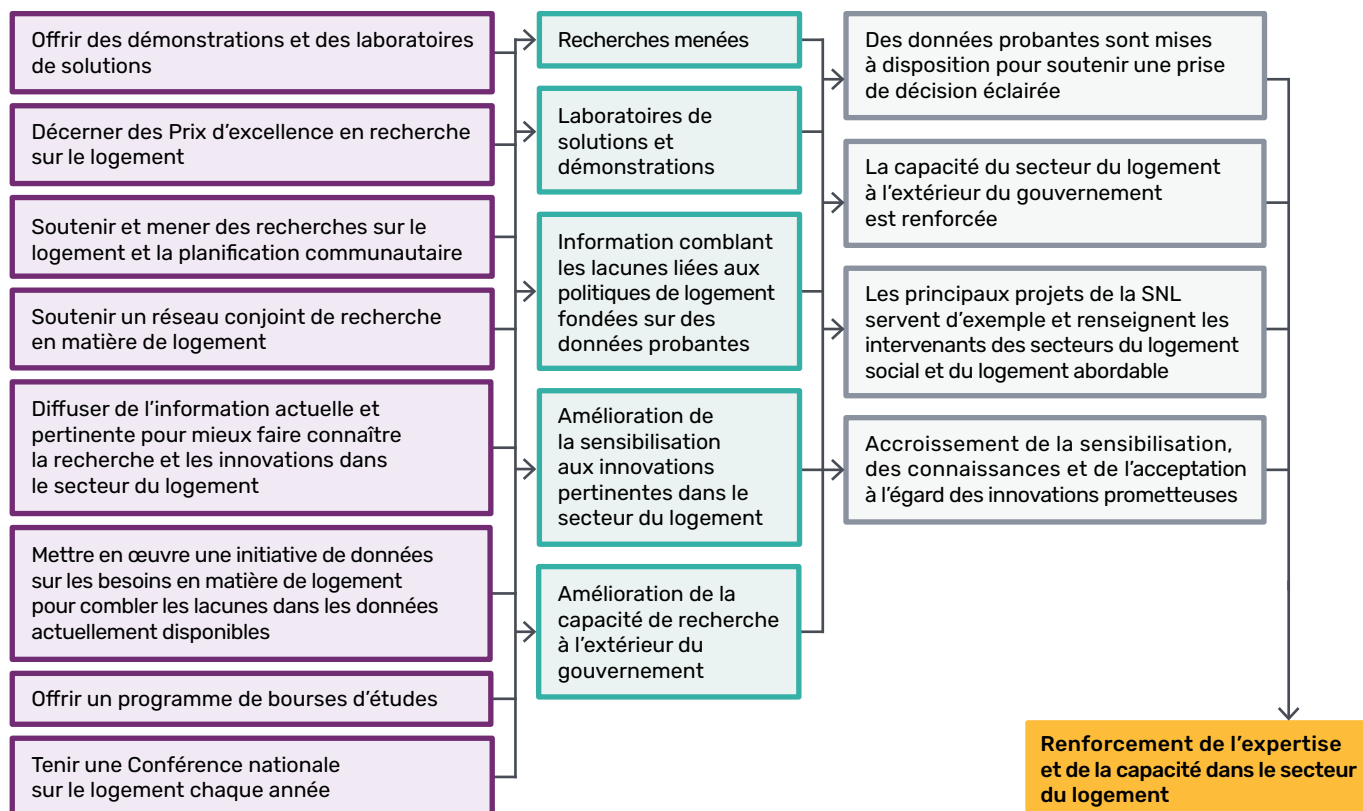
Offrir des démonstrations et des laboratoires de solutions

Décerner des Prix d'excellence en recherche sur le logement

Soutenir et mener des recherches sur le logement et la planification communautaire

Soutenir un réseau conjoint de recherche en matière de logement

Diffuser de l'information actuelle et pertinente pour mieux faire connaître la recherche et les innovations dans le secteur du logement

Mettre en œuvre une initiative de données sur les besoins en matière de logement pour combler les lacunes dans les données actuellement disponibles

Offrir un programme de bourses d'études

Tenir une Conférence nationale sur le logement chaque année

Recherches menées

Laboratoires de solutions et démonstrations

Information comblant les lacunes liées aux politiques de logement fondées sur des données probantes

Amélioration de la sensibilisation aux innovations pertinentes dans le secteur du logement

Amélioration de la capacité de recherche à l'extérieur du gouvernement

Des données probantes sont mises à disposition pour soutenir une prise de décision éclairée

La capacité du secteur du logement à l'extérieur du gouvernement est renforcée

Les principaux projets de la SNL servent d'exemple et renseignent les intervenants des secteurs du logement social et du logement abordable

Accroissement de la sensibilisation, des connaissances et de l'acceptation à l'égard des innovations prometteuses

Renforcement de l'expertise et de la capacité dans le secteur du logement